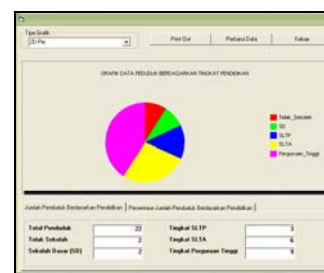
Tipe Grafik
3D Pie
Print Out
Perbarui Data
Keluar

GRAFIK DATA PENDUDUK BERDASARKAN TINGKAT PENDIDIKAN

Tidak_Sekolah
SD
SLTP
SLTA
Perguruan_Tinggi

Jumlah Penduduk Berdasarkan Pendidikan | Persentase Jumlah Penduduk Berdasarkan Pendidikan |

Total Penduduk 22
Tidak Sekolah 2
Sekolah Dasar (SD) 2
Tingkat SLTP 3
Tingkat SLTA 6
Tingkat Perguruan Tinggi 9